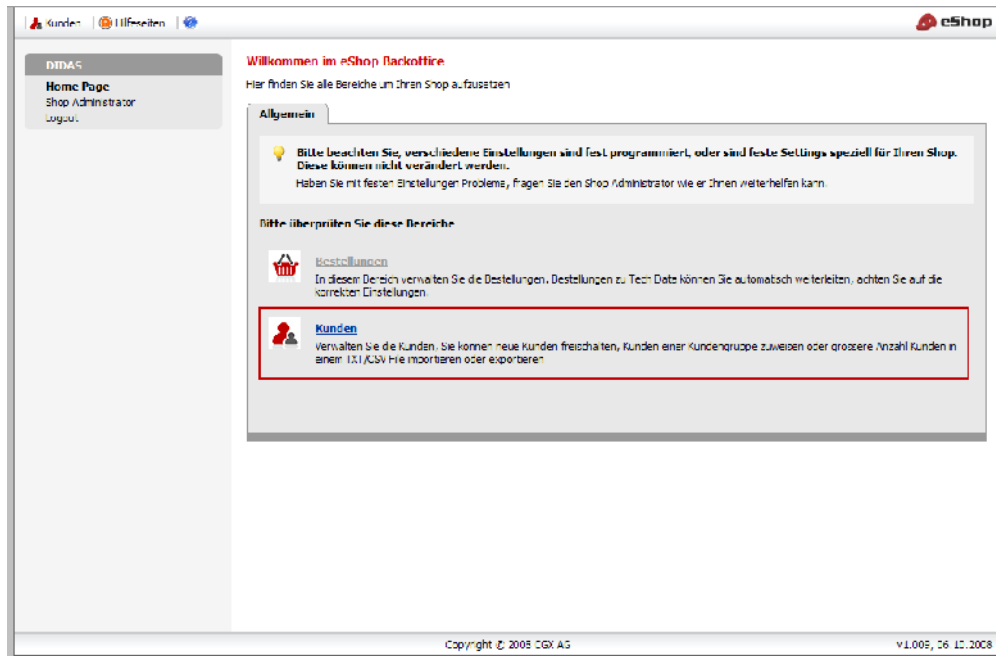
Kunden | Hilfeseiten |

eShop

DIDAS
Home Page
Shop Administrator
Logout

Willkommen im eShop Backoffice
Hier finden Sie alle Bereiche um Ihren Shop aufzusetzen

Allgemein

Bitte beachten Sie, verschiedene Einstellungen sind fest programmiert, oder sind feste Settings speziell für Ihren Shop. Diese können nicht verändert werden.
Haben Sie mit festen Einstellungen Probleme, fragen Sie den Shop Administrator wie er Ihnen weiterhelfen kann.

Bitte überprüfen Sie diese Bereiche

Bestellungen
In diesem Bereich verwalten Sie die Bestellungen. Bestellungen zu Tech Data können Sie automatisch weiterleiten, achten Sie auf die korrekten Einstellungen.

Kunden
Verwalten Sie die Kunden. Sie können neue Kunden freischalten, Kunden einer Kundengruppe zuweisen oder grossere Anzahl Kunden in einem TXT/CSV File importieren oder exportieren

Copyright © 2008 CGX AG

v1.009, 06.12.2008